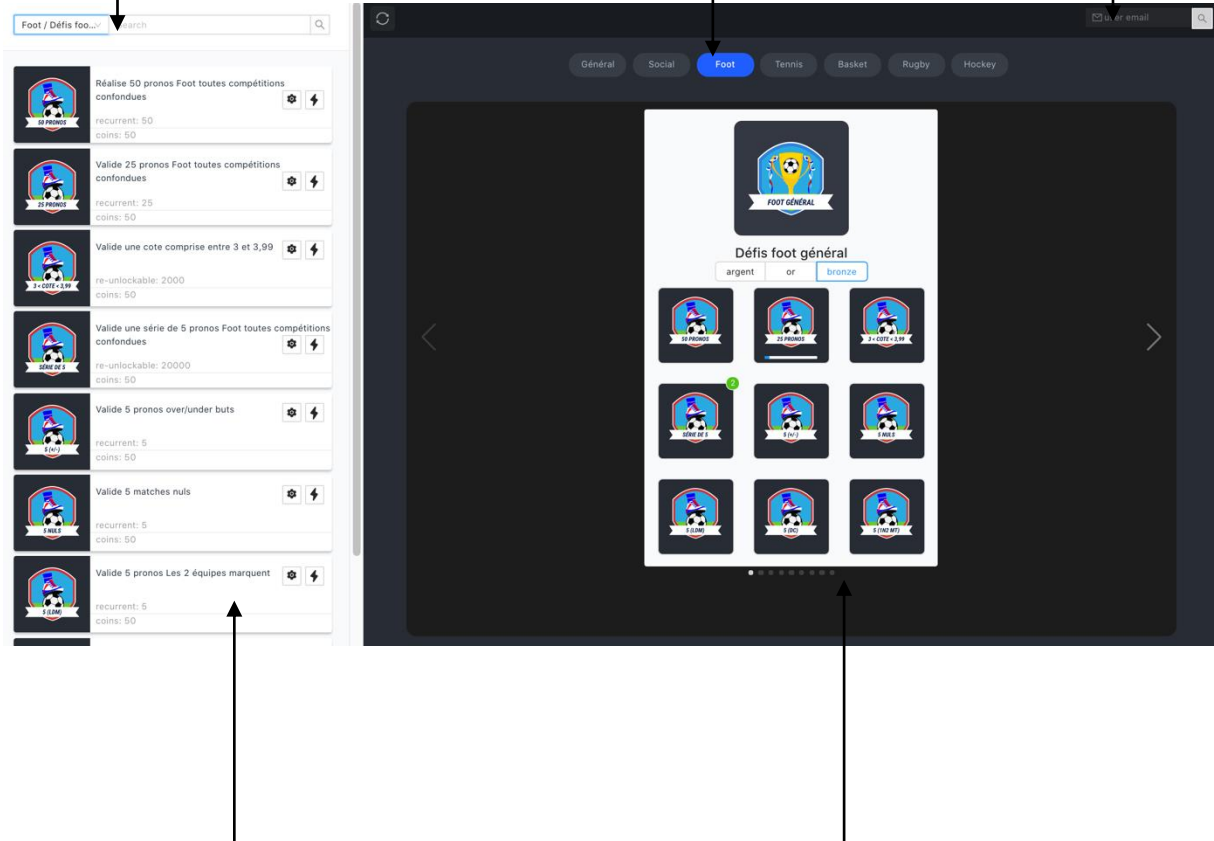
Foot / Défis foo...

Search

Réalise 50 pronos Foot toutes compétitions confondues
recurrent: 50
coins: 50
50 PRONOS

Valide 25 pronos Foot toutes compétitions confondues
recurrent: 25
coins: 50
25 PRONOS

Valide une cote comprise entre 3 et 3,99
re-unlockable: 2000
coins: 50
3 < COTE < 3,99

Valide une série de 5 pronos Foot toutes compétitions confondues
re-unlockable: 20000
coins: 50
SÉRIE DE 5

Valide 5 pronos over/under buts
recurrent: 5
coins: 50
5 (+/-)

Valide 5 matches nuls
recurrent: 5
coins: 50
5 NULS

Valide 5 pronos Les 2 équipes marquent
recurrent: 5
coins: 50
5 (LDM)

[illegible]er email

Général
Social
Foot
Tennis
Basket
Rugby
Hockey

FOOT GÉNÉRAL

Défis foot général

argent
or
bronze

50 PRONOS
25 PRONOS
3 < COTE < 3,99
2
SÉRIE DE 5
5 (+/-)
5 NULS
5 (LDM)
5 (DC)
5 (1N2 MT)